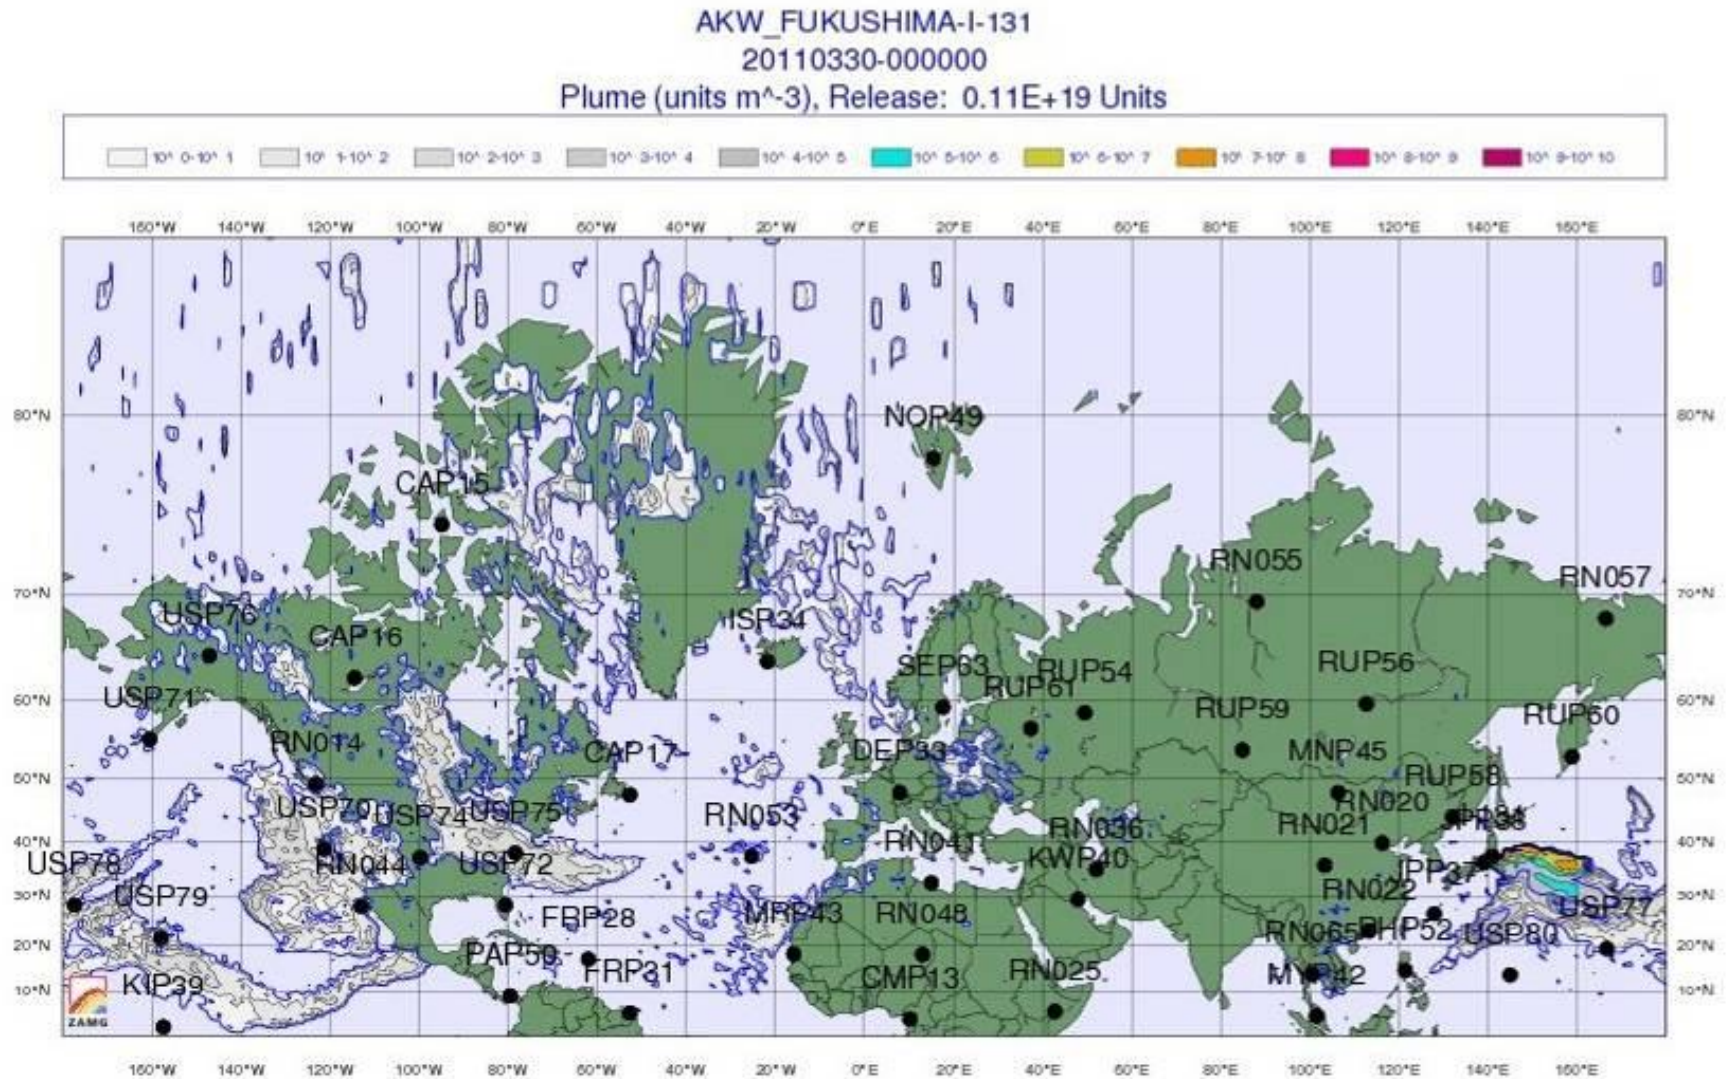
AKW_FUKUSHIMA-I-131
20110330-000000
Plume (units m^-3), Release: 0.11E+19 Units

10^ 0-10^ 1 10^ 1-10^ 2 10^ 2-10^ 3 10^ 3-10^ 4 10^ 4-10^ 5 10^ 5-10^ 6 10^ 6-10^ 7 10^ 7-10^ 8 10^ 8-10^ 9 10^ 9-10^ 10

160°W 140°W 120°W 100°W 80°W 60°W 40°W 20°W 0°E 20°E 40°E 60°E 80°E 100°E 120°E 140°E 160°E

80°N 70°N 60°N 50°N 40°N 30°N 20°N 10°N

NOP49
CAP15
RN055
RN057
USP76
CAP16
ISP34
SEP63
RUP54
RUP61
RUP56
USP71
RUP59
RUP60
RN014
CAP17
DEP33
MNP45
RUP58
RN020
USP70
USP74
USP75
RN053
RN036
RN021
JPP38
USP78
RN044
USP72
RN041
KWP40
JPP37
USP79
RN022
USP77
FRP28
MRP43
RN048
RN065
PHP52
USP80
PAP50
FRP31
RN025
CMP13
MYP42
KIP39
ZAMG